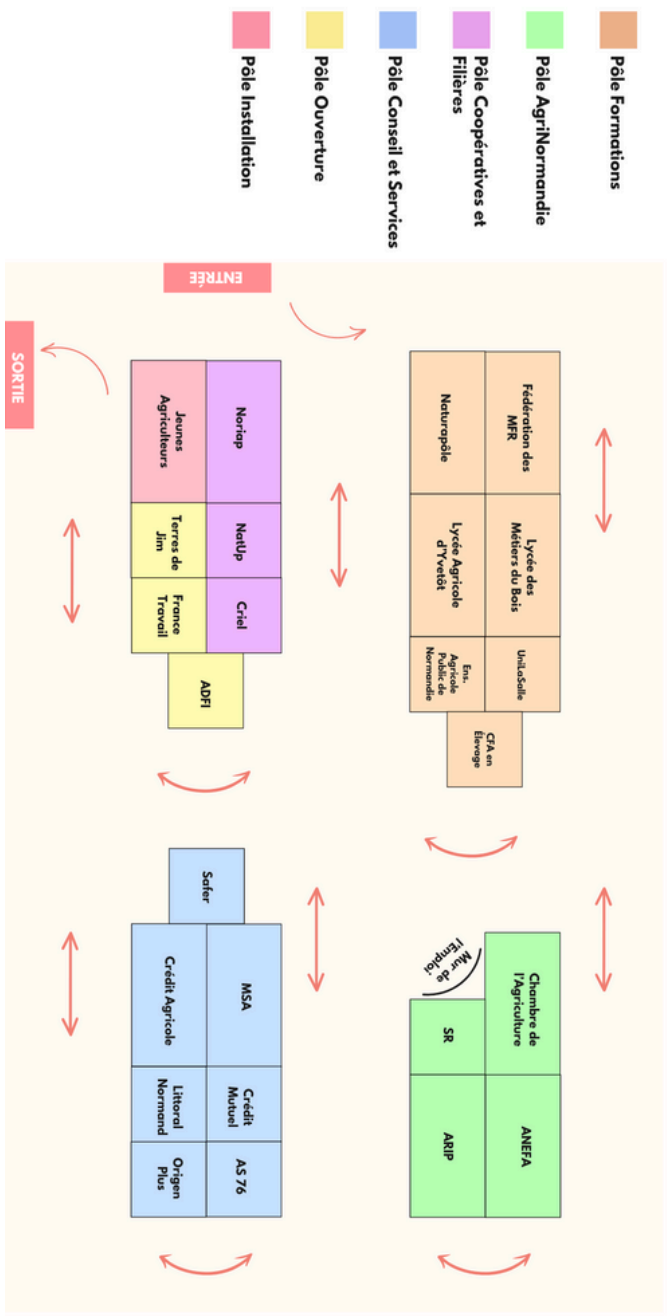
Pôle Formations

Pôle AgriNormandie

Pôle Coopératives et Filières

Pôle Conseil et Services

Pôle Ouverture

Pôle Installation

ENTRÉE

SORTIE

Fédération des MFR

Naturopôle

Lycée des Métiers du Bois

Lycée Agricole d'Yvetôt

UniLaSalle

Ens. Agricole Public de Normandie

CFA en Élevage

Noriap

Jeunes Agriculteurs

NatUp

Terres de Jim

Criel

France Travail

ADFI

Chambre de l'Agriculture

Mur de l'Emploi

SR

ANEFA

ARIP

Safer

MSA

Crédit Agricole

Crédit Mutuel

Littoral Normand

AS 76

Origen Plus